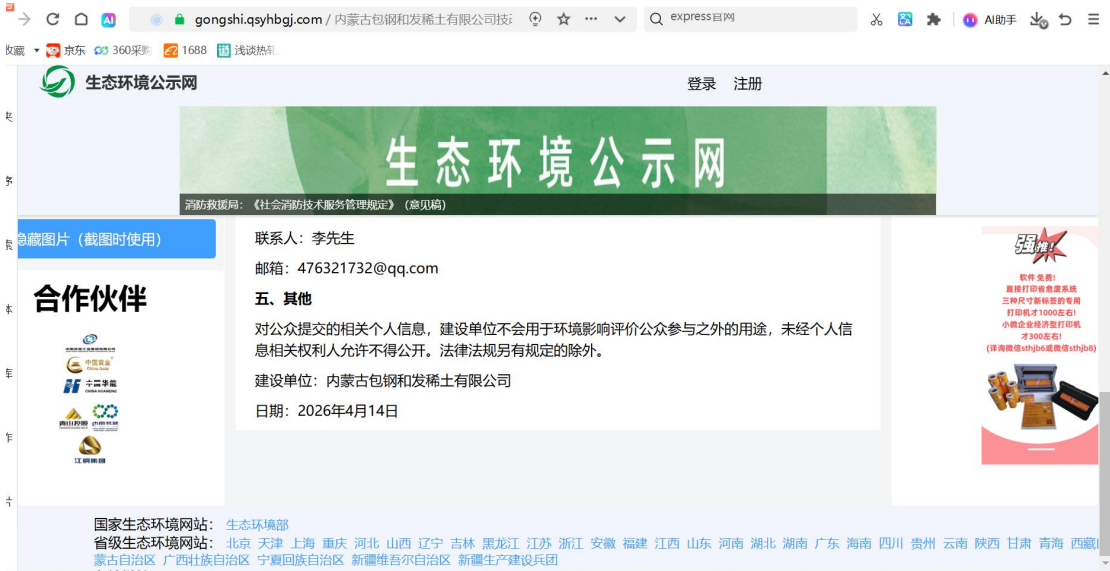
gongshi.qsyhbgj.com / 内蒙古包钢和发稀土有限公司拉

express官网

AI助手

收藏 京东 360采 1688 浅谈热

生态环境公示网

登录 注册

生态环境公示网

消防救援局：《社会消防技术服务管理规定》（意见稿）

隐藏图片（截图时使用）

合作伙伴

中国黄金

十一冶集团

江铜集团

联系人：李先生

邮箱：476321732@qq.com

五、其他

对公众提交的相关个人信息，建设单位不会用于环境影响评价公众参与之外的用途，未经个人信息相关权利人允许不得公开。法律法规另有规定的除外。

建设单位：内蒙古包钢和发稀土有限公司

日期：2026年4月14日

强推！

软件 免费！
直接打印省危废系统
三种尺寸新标签的专用
打印机才1000左右！
小微企业经济型打印机
才300左右！
(详询微信sthjb6或微信sthjb8)

国家生态环境网站： 生态环境部

省级生态环境网站： 北京 天津 上海 重庆 河北 山西 辽宁 吉林 黑龙江 江苏 浙江 安徽 福建 江西 山东 河南 湖北 湖南 广东 海南 四川 贵州 云南 陕西 甘肃 青海 西藏 蒙古自治区 广西壮族自治区 宁夏回族自治区 新疆维吾尔自治区 新疆生产建设兵团